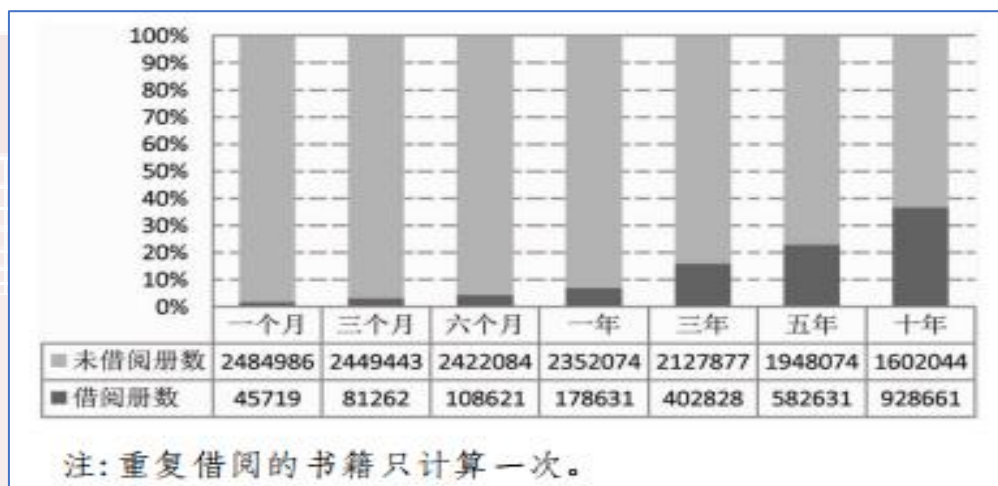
100%
90%
80%
70%
60%
50%
40%
30%
20%
10%
0%

| | 一个月 | 三个月 | 六个月 | 一年 | 三年 | 五年 | 十年 |
|---|---|---|---|---|---|---|---|
| 未借阅册数 | 2484986 | 2449443 | 2422084 | 2352074 | 2127877 | 1948074 | 1602044 |
| 借阅册数 | 45719 | 81262 | 108621 | 178631 | 402828 | 582631 | 928661 |

注：重复借阅的书籍只计算一次。